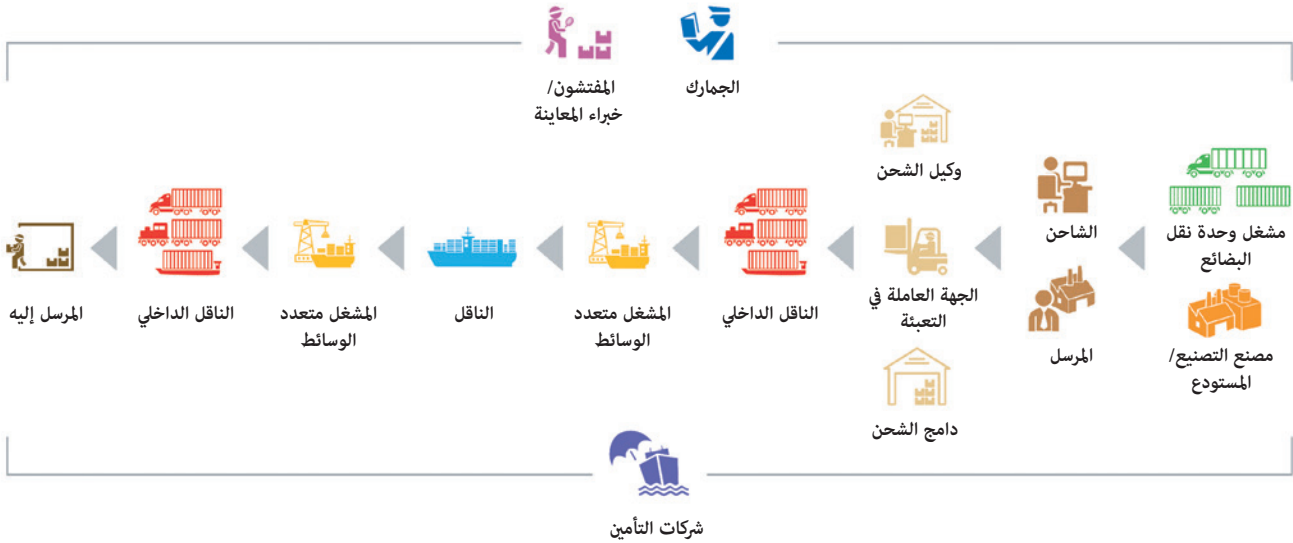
الجمارك

المفتشون/ خبراء المعاينة

وكيل الشحن

مشغل وحدة نقل البضائع

الشاحن

الجهة العاملة في التعبئة

الناقل الداخلي

المشغل متعدد الوسائط

الناقل

المشغل متعدد الوسائط

الناقل الداخلي

المرسل إليه

المرسل

مصنع التصنيع/ المستودع

دامج الشحن

شركات التأمين